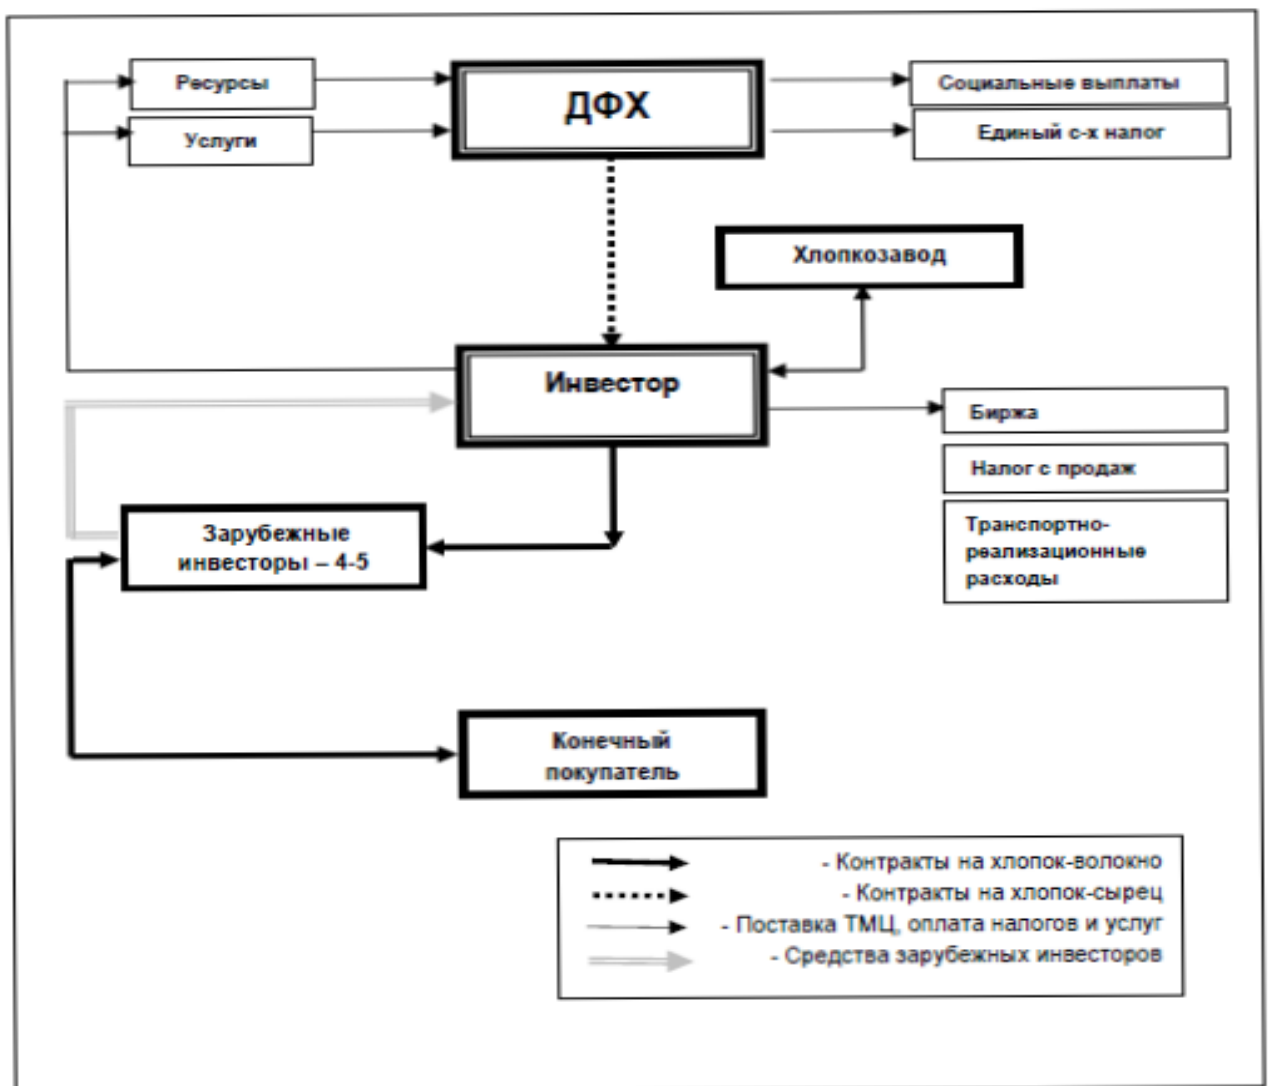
Ресурсы

Услуги

ДФХ

Социальные выплаты

Единый с-х налог

Хлопкозавод

Инвестор

Биржа

Налог с продаж

Транспортно-реализационные расходы

Зарубежные инвесторы – 4-5

Конечный покупатель

- Контракты на хлопок-волокно
- Контракты на хлопок-сырец
- Поставка ТМЦ, оплата налогов и услуг
- Средства зарубежных инвесторов